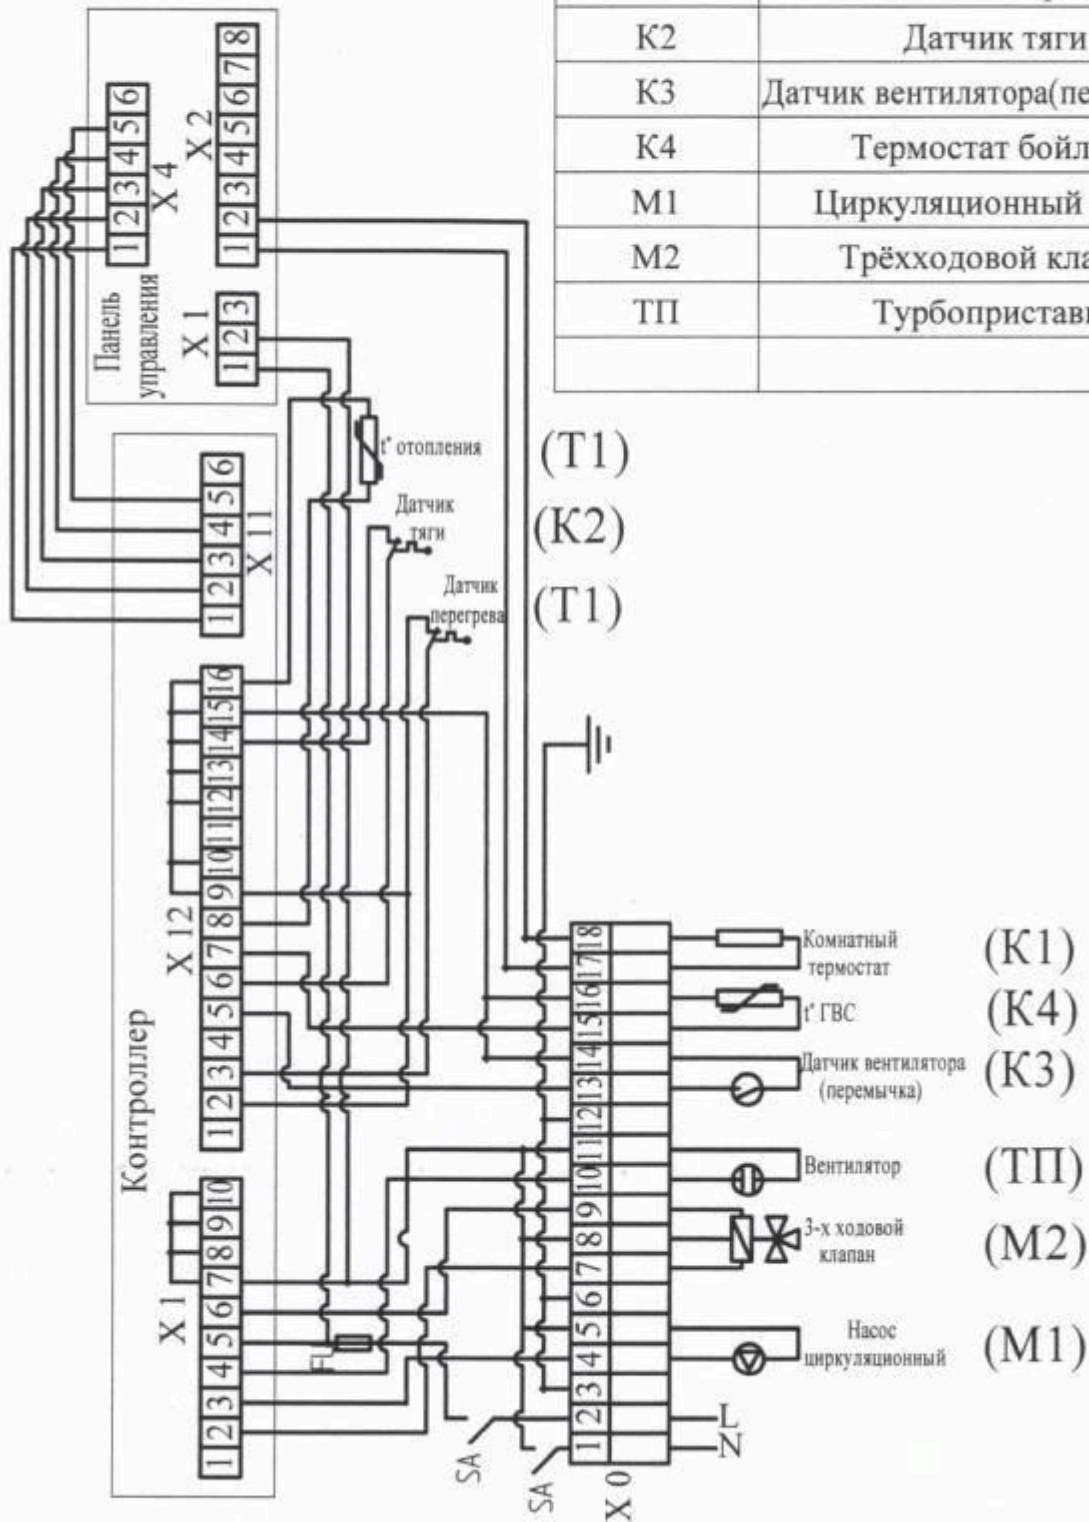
| К2 | Датчик тяги |
|---|---|
| К3 | Датчик вентилятора(пе |
| К4 | Термостат бойл |
| М1 | Циркуляционный |
| М2 | Трёхходовой кла |
| ТП | Турбоприставі |
| | |

Панель управления

X 4
1 2 3 4 5 6

X 2
1 2 3 4 5 6 7 8

X 1
1 2 3

t° отопления (Т1)

Датчик тяги (К2)

Датчик перегрева (Т1)

Контроллер

X 11
1 2 3 4 5 6

X 12
1 2 3 4 5 6 7 8 9 10 11 12 13 14 15 16

X 1
1 2 3 4 5 6 7 8 9 10

FU

SA

SA

X 0
1 2 3 4 5 6 7 8 9 10 11 12 13 14 15 16 17 18

L
N

Комнатный термостат (К1)

t° ГВС (К4)

Датчик вентилятора (перемычка) (К3)

Вентилятор (ТП)

3-х ходовой клапан (М2)

Насос циркуляционный (М1)